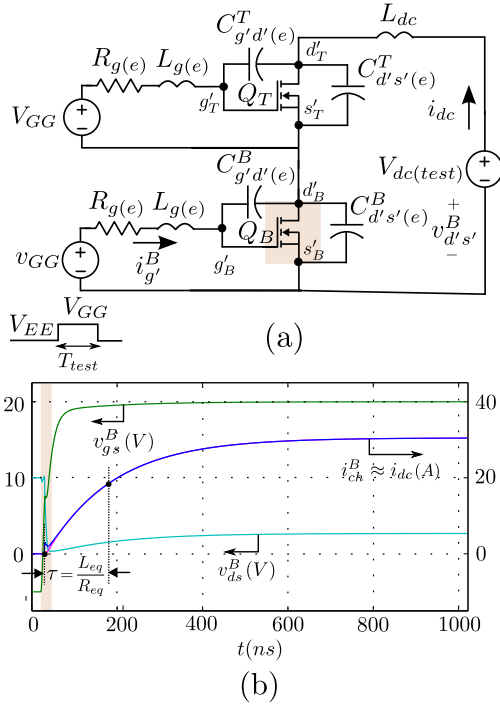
$C^T_{g'd'(e)}$
$L_{dc}$
$R_{g(e)}$ $L_{g(e)}$
$d'_T$
$C^T_{d's'(e)}$
$V_{GG}$
$Q_T$
$g'_T$
$s'_T$
$i_{dc}$
$C^B_{g'd'(e)}$
$V_{dc(test)}$
$d'_B$
$R_{g(e)}$ $L_{g(e)}$
$C^B_{d's'(e)}$
$Q_B$
$v_{GG}$
$i^B_{g'}$
$g'_B$
$s'_B$
$+$
$v^B_{d's'}$
$-$
$V_{EE}$ $V_{GG}$
$T_{test}$
(a)
20
10
0
40
20
0
$v^B_{gs}(V)$
$i^B_{ch} \approx i_{dc}(A)$
$v^B_{ds}(V)$
$\tau = \frac{L_{eq}}{R_{eq}}$
0
200
400
600
800
1000
$t(ns)$
(b)